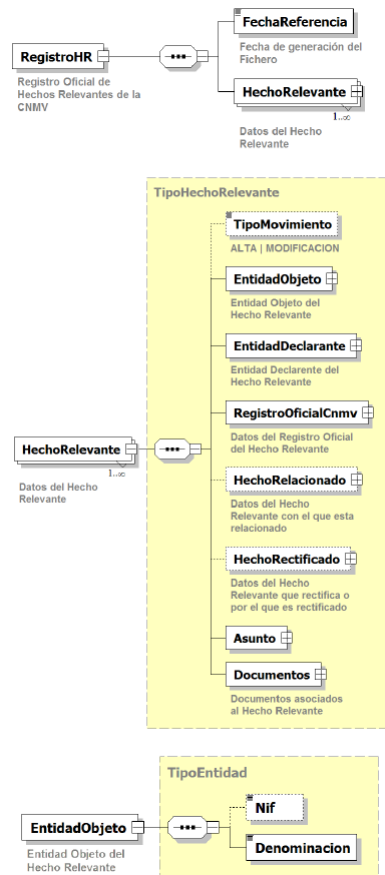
RegistroHR

Registro Oficial de Hechos Relevantes de la CNMV

FechaReferencia

Fecha de generación del Fichero

HechoRelevante

1..∞

Datos del Hecho Relevante

TipoHechoRelevante

TipoMovimiento

ALTA | MODIFICACION

EntidadObjeto

Entidad Objeto del Hecho Relevante

EntidadDeclarante

Entidad Declarente del Hecho Relevante

RegistroOficialCnmv

Datos del Registro Oficial del Hecho Relevante

HechoRelacionado

Datos del Hecho Relevante con el que esta relacionado

HechoRectificado

Datos del Hecho Relevante que rectifica o por el que es rectificado

Asunto

Documentos

Documentos asociados al Hecho Relevante

HechoRelevante

1..∞

Datos del Hecho Relevante

TipoEntidad

Nif

Denominacion

EntidadObjeto

Entidad Objeto del Hecho Relevante